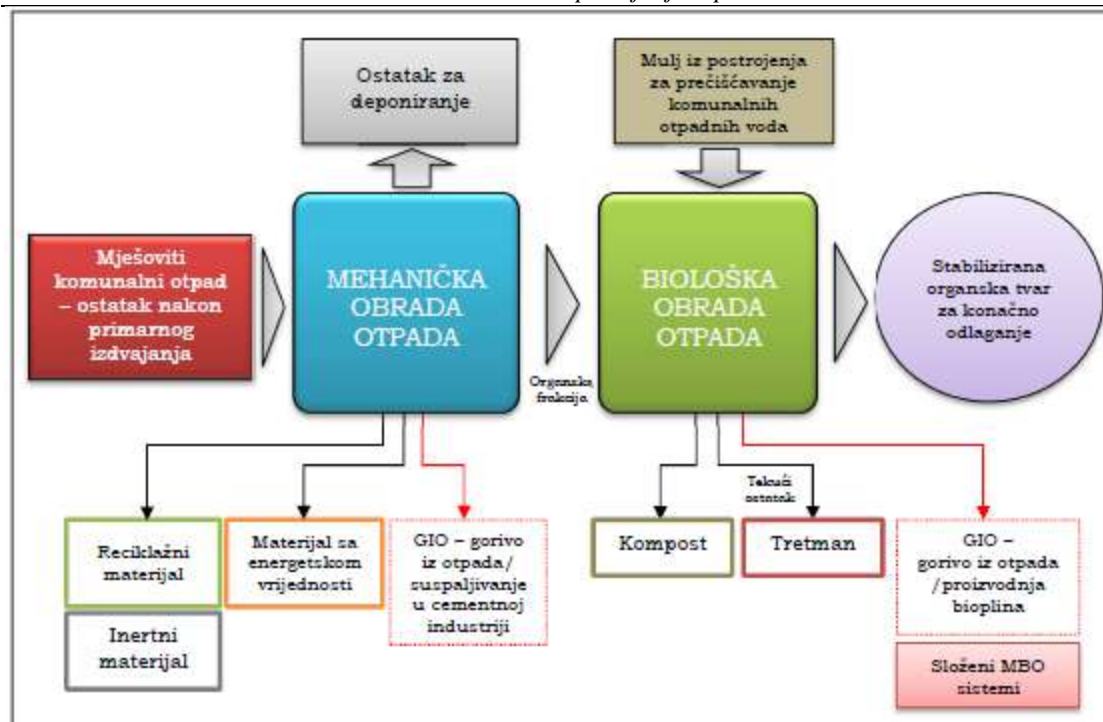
Ostatak za deponiranje

Mulj iz postrojenja za prečišćavanje komunalnih otpadnih voda

Mješoviti komunalni otpad – ostatak nakon primarnog izdvajanja

MEHANIČKA OBRADA OTPADA

Organska frakcija

BIOLOŠKA OBRADA OTPADA

Stabilizirana organska tvar za konačno odlaganje

Reciklažni materijal

Inertni materijal

Materijal sa energetskom vrijednosti

GIO – gorivo iz otpada/ suspaljivanje u cementnoj industriji

Kompost

Tekući ostatak

Tretman

GIO – gorivo iz otpada /proizvodnja bioplina

Složeni MBO sistemi